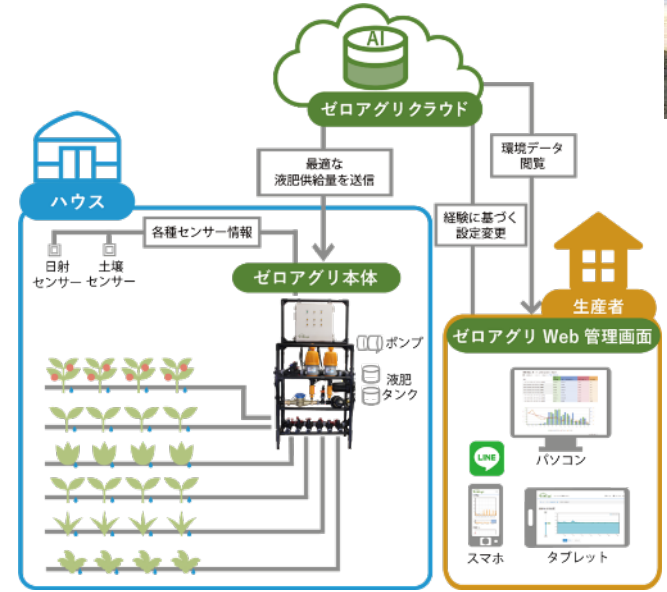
AI

ゼロアグリクラウド

最適な
液肥供給量を送信

環境データ
閲覧

経験に基づく
設定変更

ハウス

各種センサー情報

日射
センサー

土壌
センサー

ゼロアグリ本体

ポンプ

液肥
タンク

生産者

ゼロアグリ Web 管理画面

LINE

パソコン

スマホ

タブレット